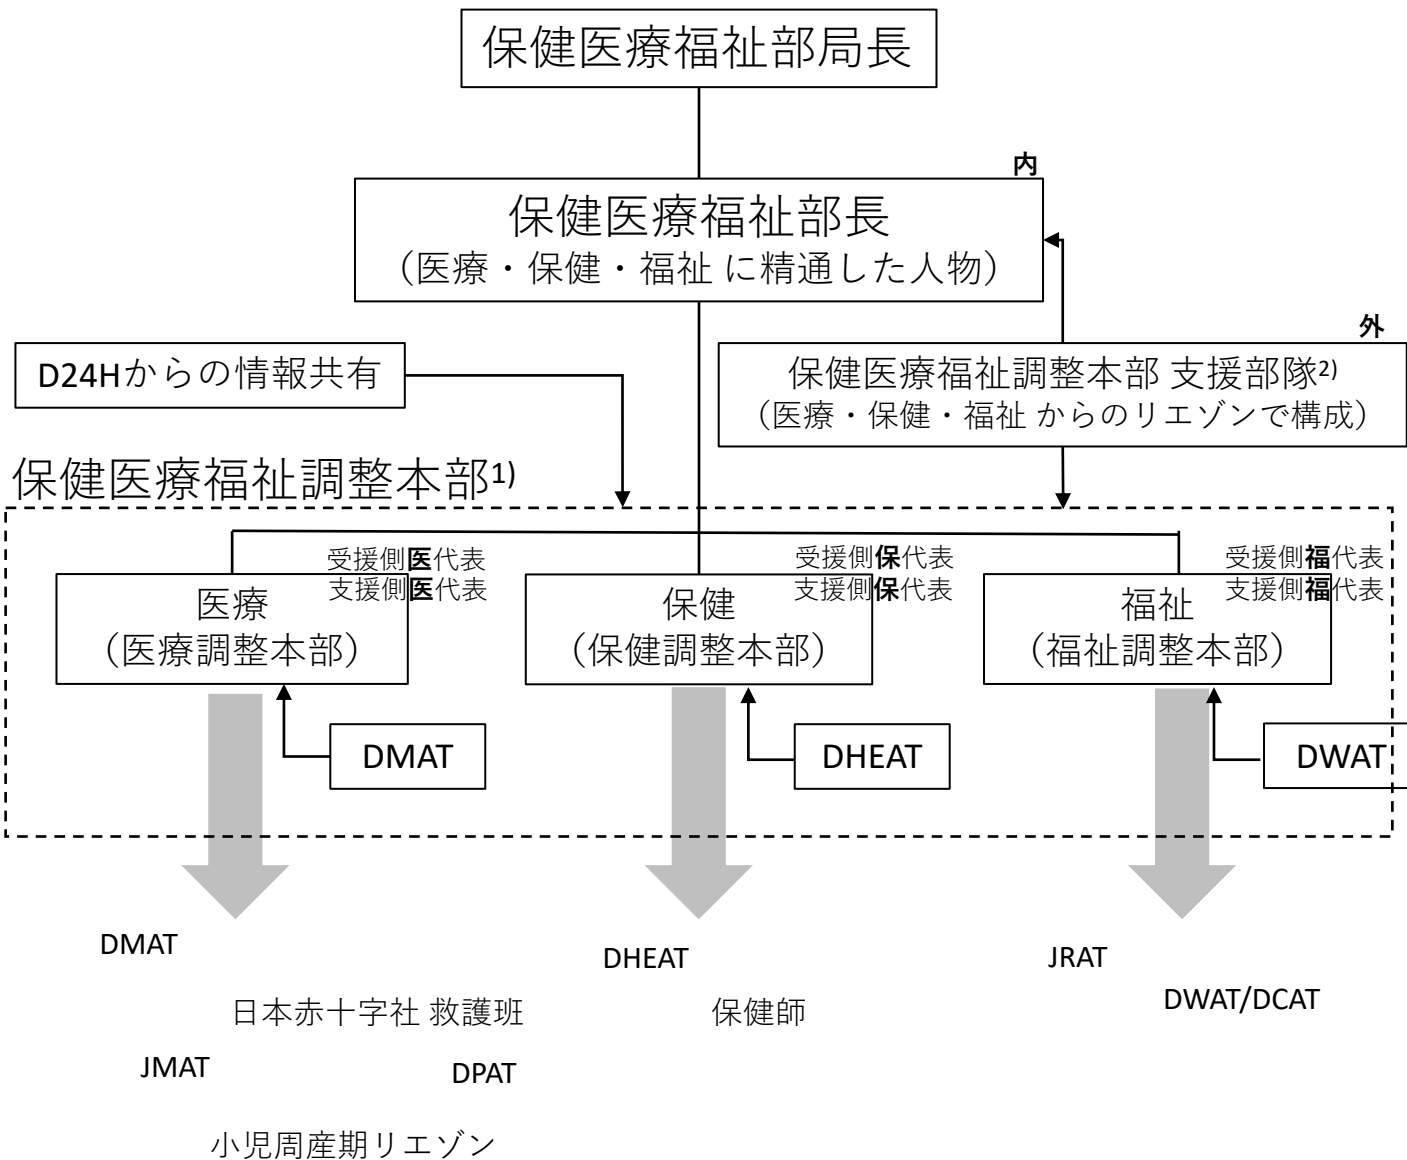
保健医療福祉部局長

内

保健医療福祉部長
（医療・保健・福祉 に精通した人物）

外

D24Hからの情報共有

保健医療福祉調整本部 支援部隊$^{2)}$
（医療・保健・福祉 からのリエゾンで構成）

保健医療福祉調整本部$^{1)}$

受援側**医**代表
支援側**医**代表

受援側**保**代表
支援側**保**代表

受援側**福**代表
支援側**福**代表

医療
（医療調整本部）

保健
（保健調整本部）

福祉
（福祉調整本部）

DMAT

DHEAT

DWAT

DMAT

日本赤十字社 救護班

JMAT

DPAT

小児周産期リエゾン

DHEAT

保健師

JRAT

DWAT/DCAT